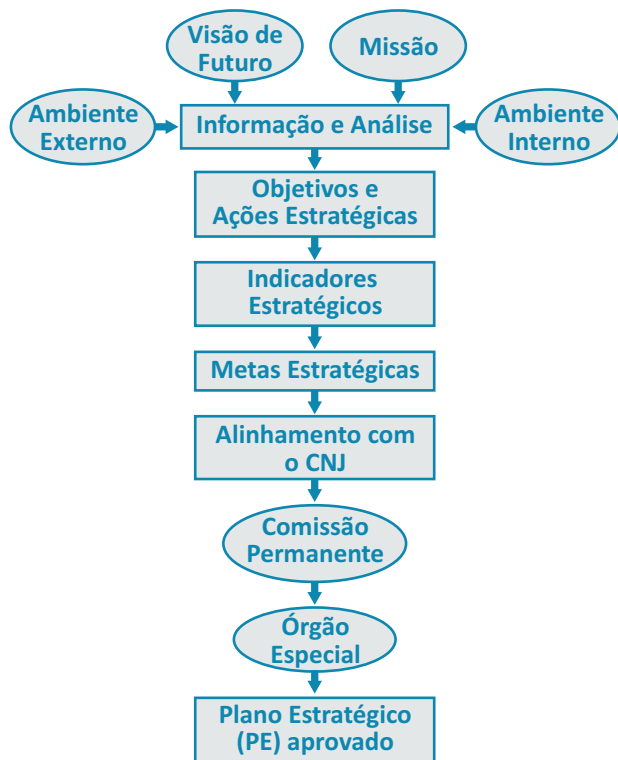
Visão de Futuro

Missão

Ambiente Externo

Informação e Análise

Ambiente Interno

Objetivos e Ações Estratégicas

Indicadores Estratégicos

Metas Estratégicas

Alinhamento com o CNJ

Comissão Permanente

Órgão Especial

Plano Estratégico (PE) aprovado